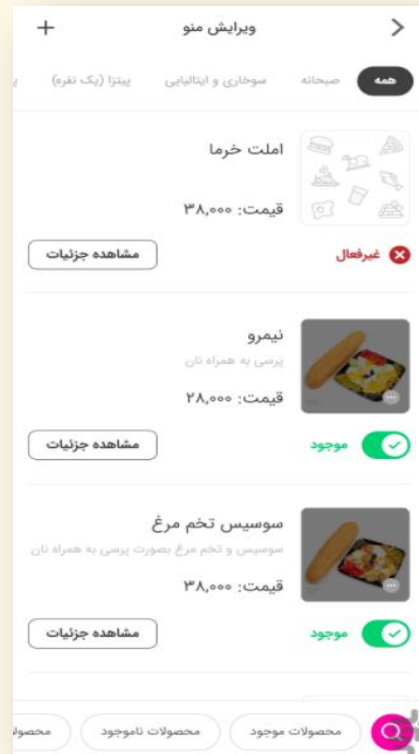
ویرایش منو

همه
صبحانه
سوخاری و ایتالیایی
پیتزا (یک نفره)

املت خرما
قیمت: ۳۸,۰۰۰
غیرفعال
مشاهده جزئیات

نیمرو
پرسی به همراه نان
قیمت: ۲۸,۰۰۰
موجود
مشاهده جزئیات

سوسیس تخم مرغ
سوسیس و تخم مرغ بصورت پرسی به همراه نان
قیمت: ۳۸,۰۰۰
موجود
مشاهده جزئیات

محصولات موجود
محصولات ناموجود
محصولا